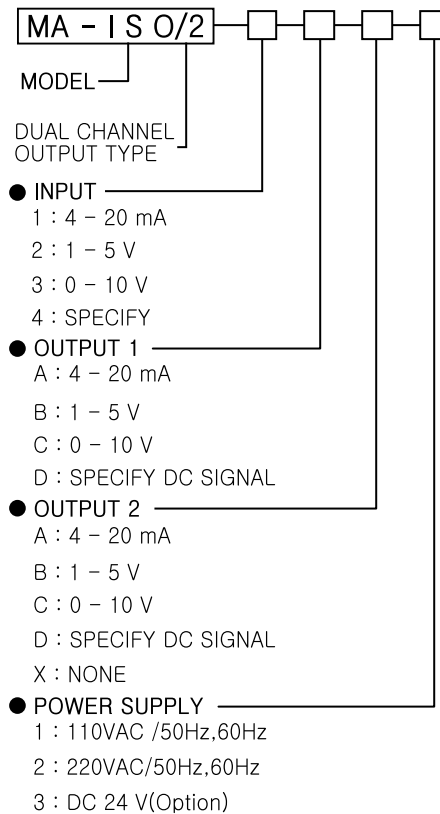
MA - I S O/2

MODEL

DUAL CHANNEL
OUTPUT TYPE

● INPUT
1 : 4 - 20 mA
2 : 1 - 5 V
3 : 0 - 10 V
4 : SPECIFY

● OUTPUT 1
A : 4 - 20 mA
B : 1 - 5 V
C : 0 - 10 V
D : SPECIFY DC SIGNAL

● OUTPUT 2
A : 4 - 20 mA
B : 1 - 5 V
C : 0 - 10 V
D : SPECIFY DC SIGNAL
X : NONE

● POWER SUPPLY
1 : 110VAC /50Hz,60Hz
2 : 220VAC/50Hz,60Hz
3 : DC 24 V(Option)